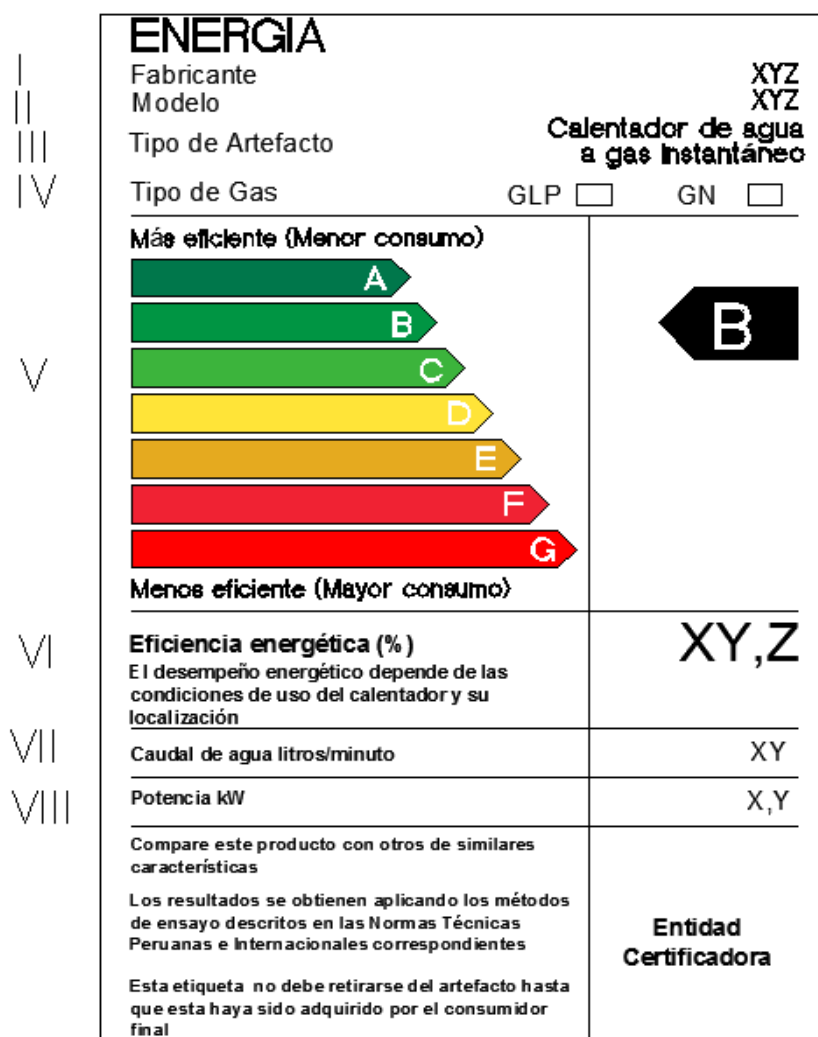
I
II
III
IV

ENERGIA
Fabricante XYZ
Modelo XYZ
Tipo de Artefacto Calentador de agua a gas Instantáneo
Tipo de Gas GLP GN

V

Más eficiente (Menor consumo)
A
B
C
D
E
F
G
Menos eficiente (Mayor consumo)

B

VI
Eficiencia energética (%)
El desempeño energético depende de las condiciones de uso del calentador y su localización
XY,Z

VII
Caudal de agua litros/minuto
XY

VIII
Potencia kW
X,Y

Compare este producto con otros de similares características

Los resultados se obtienen aplicando los métodos de ensayo descritos en las Normas Técnicas Peruanas e Internacionales correspondientes

Esta etiqueta no debe retirarse del artefacto hasta que esta haya sido adquirido por el consumidor final

Entidad Certificadora